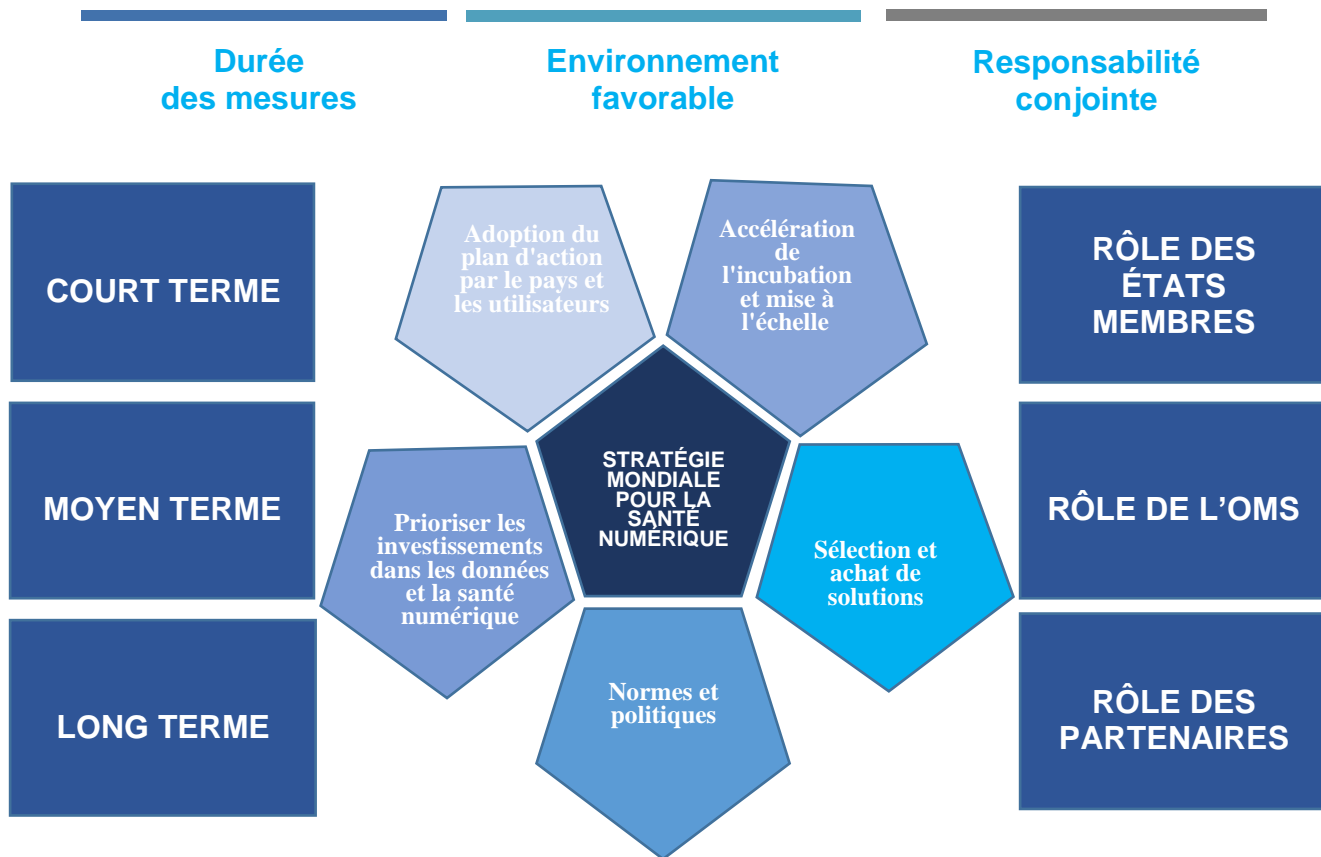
Durée des mesures

Environnement favorable

Responsabilité conjointe

COURT TERME

MOYEN TERME

LONG TERME

Adoption du plan d'action par le pays et les utilisateurs

Accélération de l'incubation et mise à l'échelle

STRATÉGIE MONDIALE POUR LA SANTÉ NUMÉRIQUE

Prioriser les investissements dans les données et la santé numérique

Sélection et achat de solutions

Normes et politiques

RÔLE DES ÉTATS MEMBRES

RÔLE DE L'OMS

RÔLE DES PARTENAIRES